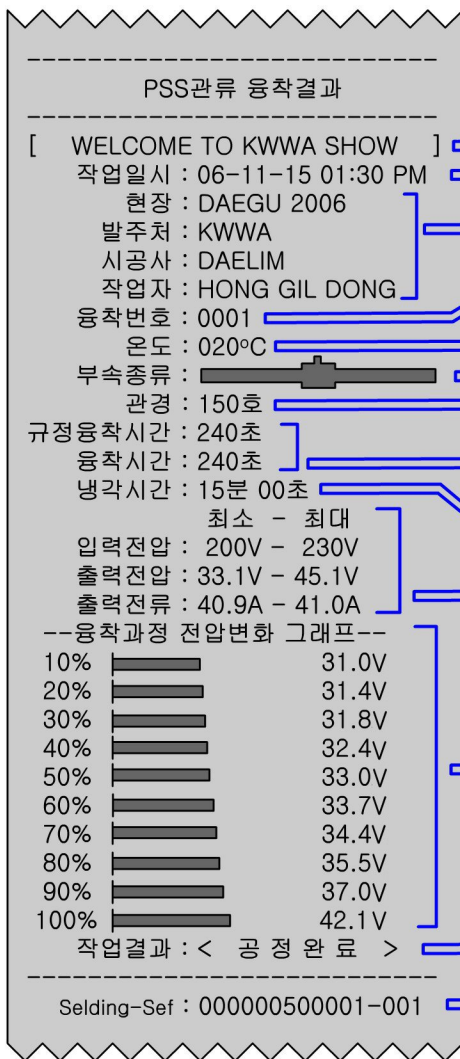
PSS관류 융착결과

[ WELCOME TO KWWA SHOW ]
작업일시 : 06-11-15 01:30 PM
현장 : DAEGU 2006
발주처 : KWWA
시공사 : DAELIM
작업자 : HONG GIL DONG
융착번호 : 0001
온도 : 020°C
부속종류 :
관경 : 150호
규정융착시간 : 240초
융착시간 : 240초
냉각시간 : 15분 00초
최소 - 최대
입력전압 : 200V - 230V
출력전압 : 33.1V - 45.1V
출력전류 : 40.9A - 41.0A
--융착과정 전압변화 그래프--
10% 31.0V
20% 31.4V
30% 31.8V
40% 32.4V
50% 33.0V
60% 33.7V
70% 34.4V
80% 35.5V
90% 37.0V
100% 42.1V
작업결과 : < 공 정 완 료 >

Selding-Sef : 000000500001-001